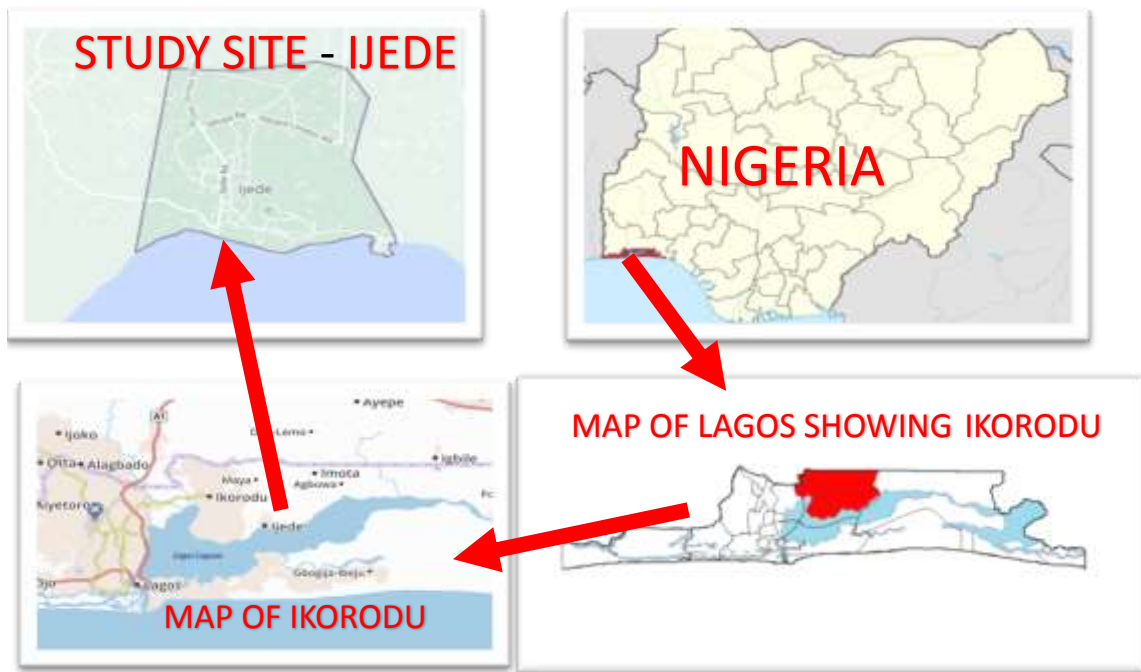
STUDY SITE - IJEDE

Ijede

NIGERIA

A1

Ayepe

Ijoko

Odo-Lemo

Igbile

Ota Alagbado

Maya

Imota

Agbowa

Ikorodu

Ayetoro

Fo

Ijede

Lagos Lagoon

Ojo

Lagos

Ibeju

MAP OF IKORODU

MAP OF LAGOS SHOWING IKORODU